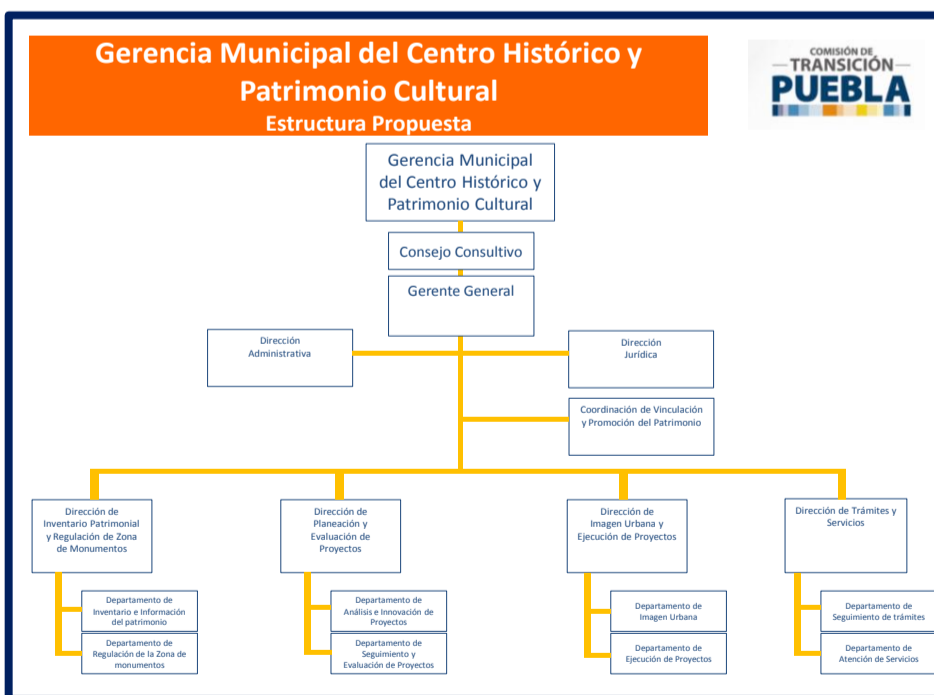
Gerencia Municipal del Centro Histórico y Patrimonio Cultural
Estructura Propuesta

COMISIÓN DE TRANSICIÓN PUEBLA

Gerencia Municipal del Centro Histórico y Patrimonio Cultural

Consejo Consultivo

Gerente General

Dirección Administrativa

Dirección Jurídica

Coordinación de Vinculación y Promoción del Patrimonio

Dirección de Inventario Patrimonial y Regulación de Zona de Monumentos

Departamento de Inventario e Información del patrimonio

Departamento de Regulación de la Zona de monumentos

Dirección de Planeación y Evaluación de Proyectos

Departamento de Análisis e Innovación de Proyectos

Departamento de Seguimiento y Evaluación de Proyectos

Dirección de Imagen Urbana y Ejecución de Proyectos

Departamento de Imagen Urbana

Departamento de Ejecución de Proyectos

Dirección de Trámites y Servicios

Departamento de Seguimiento de trámites

Departamento de Atención de Servicios